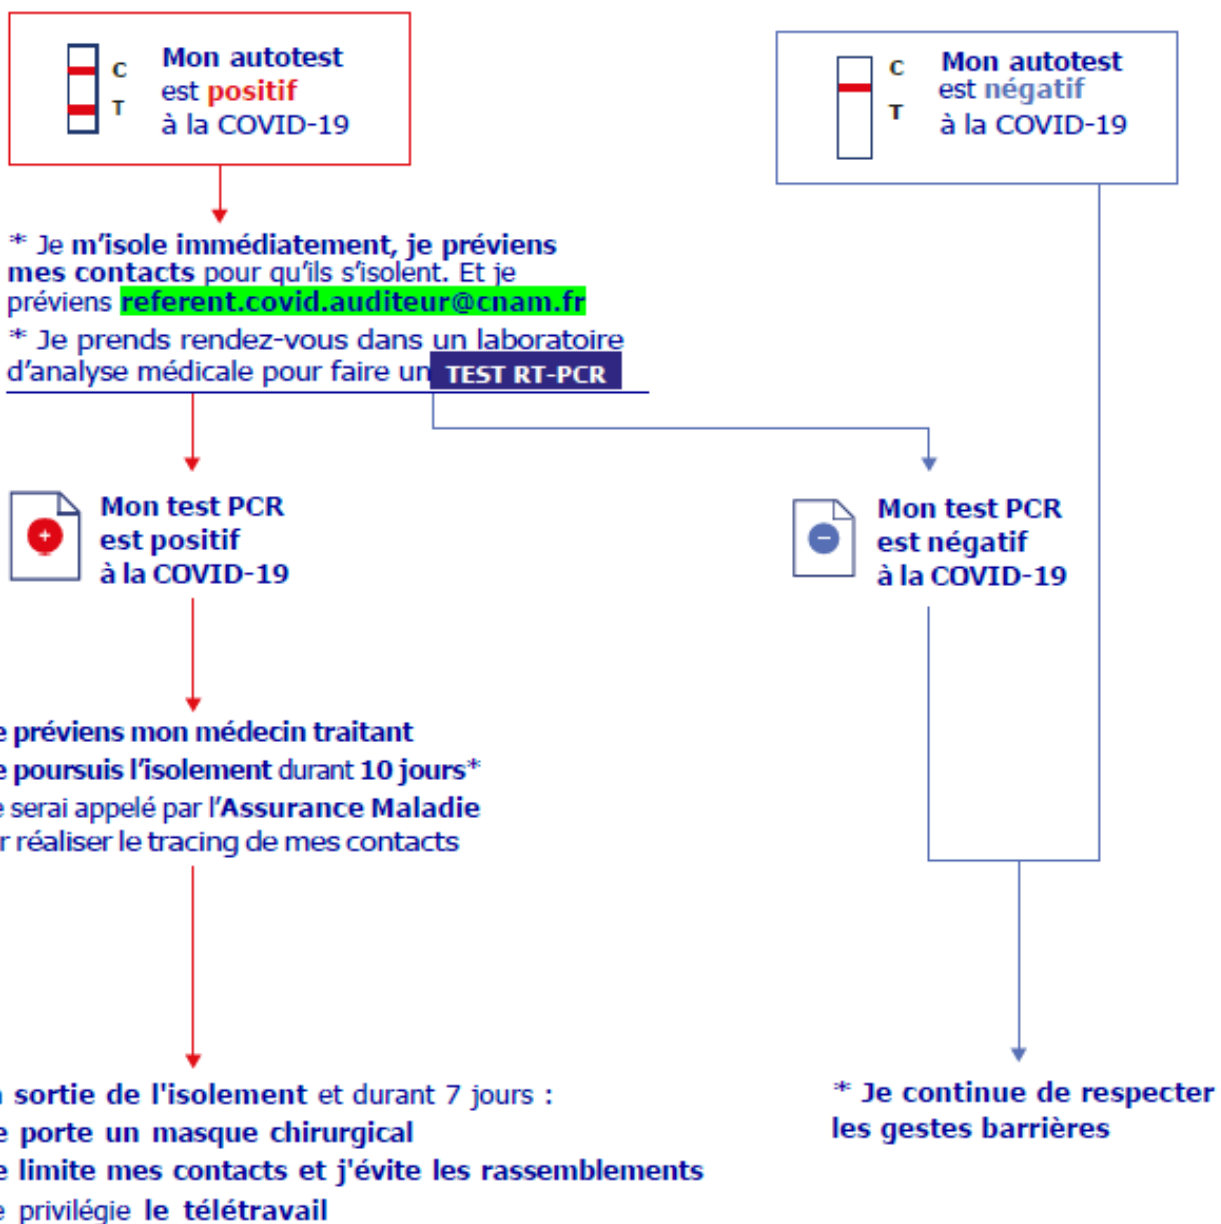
C
T
Mon autotest
est positif
à la COVID-19

C
T
Mon autotest
est négatif
à la COVID-19

* Je m'isole immédiatement, je préviens mes contacts pour qu'ils s'isolent. Et je préviens referent.covid.auditeur@cnam.fr
* Je prends rendez-vous dans un laboratoire d'analyse médicale pour faire un TEST RT-PCR

Mon test PCR
est positif
à la COVID-19

Mon test PCR
est négatif
à la COVID-19

e préviens mon médecin traitant
e poursuis l'isolement durant 10 jours*
e serai appelé par l'Assurance Maladie
r réaliser le tracing de mes contacts

sortie de l'isolement et durant 7 jours :
e porte un masque chirurgical
e limite mes contacts et j'évite les rassemblements
e privilégie le télétravail

* Je continue de respecter les gestes barrières